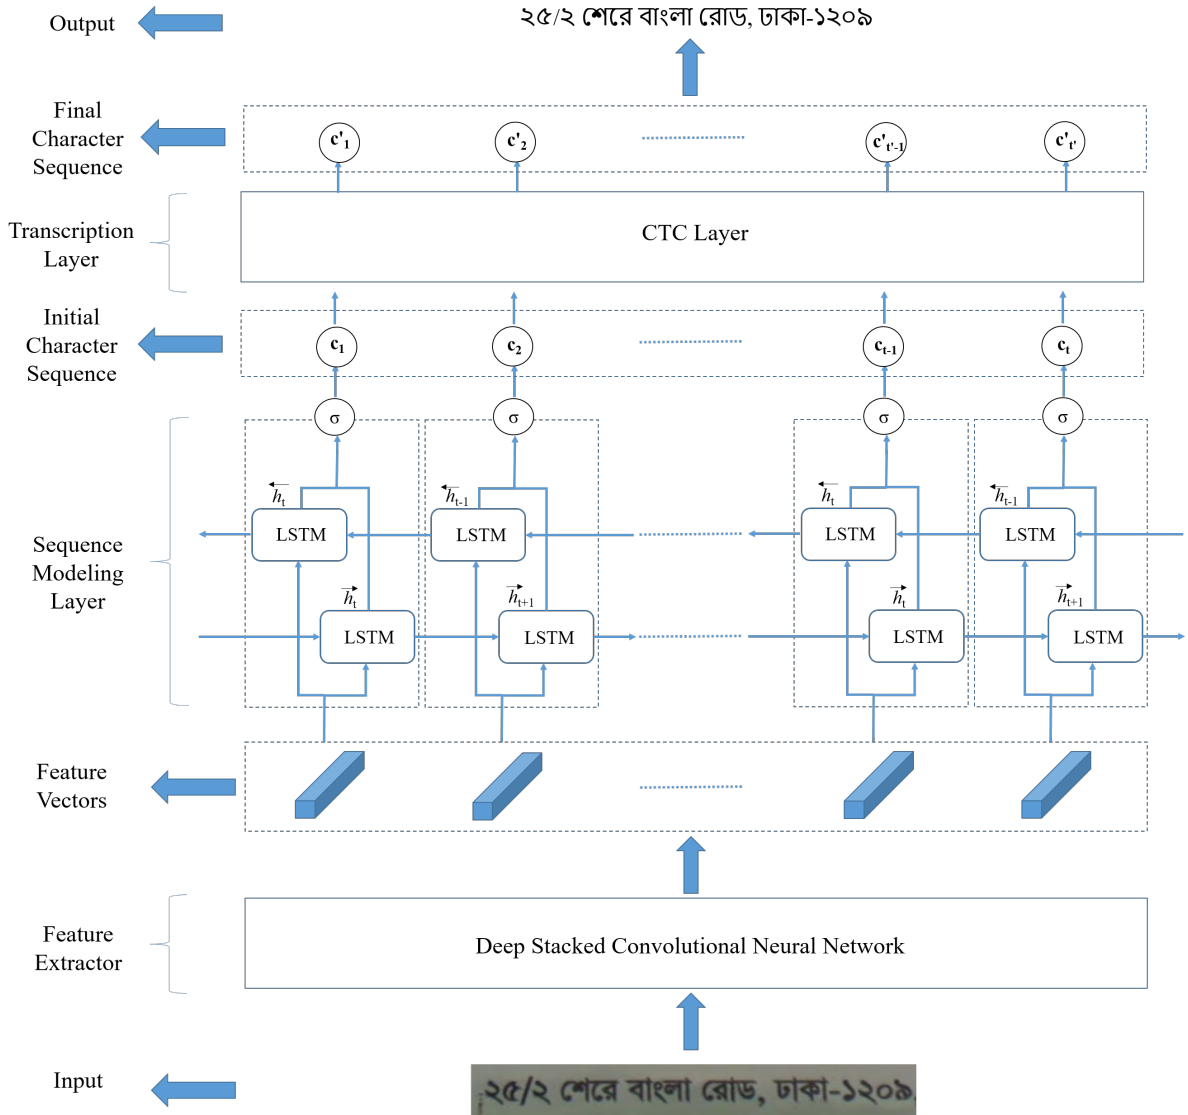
Output

২৫/২ শেরে বাংলা রোড, ঢাকা-১২০৯

Final Character Sequence

$c'_1$ $c'_2$ $c'_{t'-1}$ $c'_{t'}$

Transcription Layer

CTC Layer

Initial Character Sequence

$c_1$ $c_2$ $c_{t-1}$ $c_t$

Sequence Modeling Layer

σ σ σ σ

$\overleftarrow{h}_t$ LSTM $\overleftarrow{h}_{t-1}$ LSTM $\overleftarrow{h}_t$ LSTM $\overleftarrow{h}_{t-1}$ LSTM

$\overrightarrow{h}_t$ LSTM $\overrightarrow{h}_{t+1}$ LSTM $\overrightarrow{h}_t$ LSTM $\overrightarrow{h}_{t+1}$ LSTM

Feature Vectors

Feature Extractor

Deep Stacked Convolutional Neural Network

Input

২৫/২ শেরে বাংলা রোড, ঢাকা-১২০৯